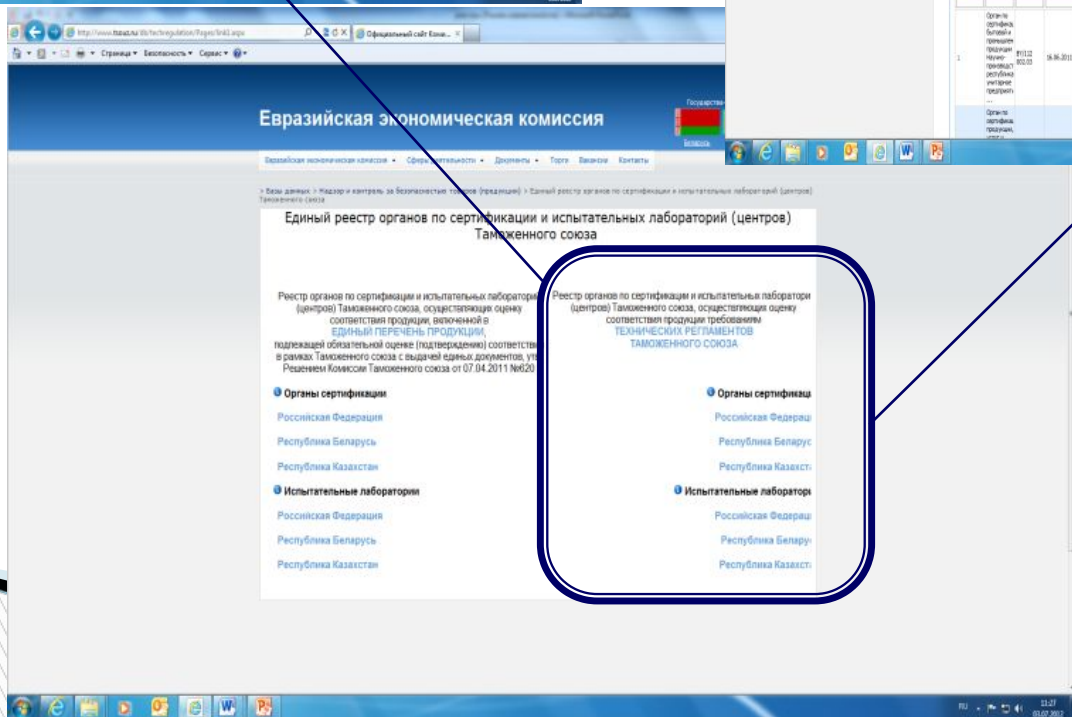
http://www.tsouz.ru/db/techregulation/Pages/link3.aspx
Официальный сайт Комис...
Страница ▾ Безопасность ▾ Сервис ▾

Евразийская экономическая комиссия

Евразийская экономическая комиссия ▾ Сферы деятельности ▾ Документы ▾ Торги Вакансии Контакты

> Базы данных > Надзор и контроль за безопасностью товаров (продукции) > Единый реестр органов по сертификации и испытательных лабораторий (центров) Таможенного союза

Единый реестр органов по сертификации и испытательных лабораторий (центров) Таможенного союза

Реестр органов по сертификации и испытательных лабораторий (центров) Таможенного союза, осуществляющих оценку соответствия продукции, включенной в ЕДИНЫЙ ПЕРЕЧЕНЬ ПРОДУКЦИИ, подлежащей обязательной оценке (подтверждению) соответствия в рамках Таможенного союза с выдачей единых документов, утв. Решением Комиссии Таможенного союза от 07.04.2011 №620

Органы сертификации
Российская Федерация
Республика Беларусь
Республика Казахстан

Испытательные лаборатории
Российская Федерация
Республика Беларусь
Республика Казахстан

Реестр органов по сертификации и испытательных лаборатори (центров) Таможенного союза, осуществляющих оценку соответствия продукции требованиям ТЕХНИЧЕСКИХ РЕГЛАМЕНТОВ ТАМОЖЕННОГО СОЮЗА

Органы сертификаци
Российская Федераци
Республика Беларус
Республика Казахста

Испытательные лаборатори
Российская Федераци
Республика Белару
Республика Казахста

Государство
Беларусь

1 Орган по сертификац бытовой и промышлен продукции Научно-производст республика унитарное предприят ... 16.06.2011
Орган по сертификац продукции,

RU 13:27 03.07.2012